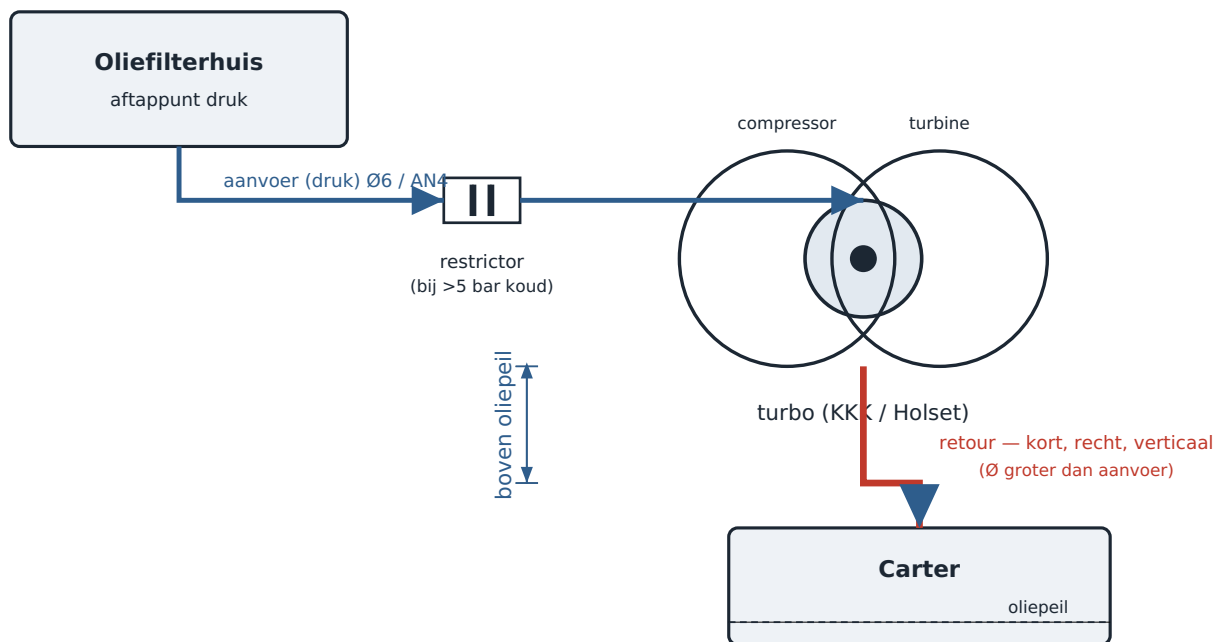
Oliefilterhuis
aftappunt druk

aanvoer (druk) Ø6 / AN4

restrictor
(bij >5 bar koud)

compressor

turbine

boven oliepeil

turbo (KKK / Holset)

retour — kort, recht, verticaal
(Ø groter dan aanvoer)

Carter
oliepeil